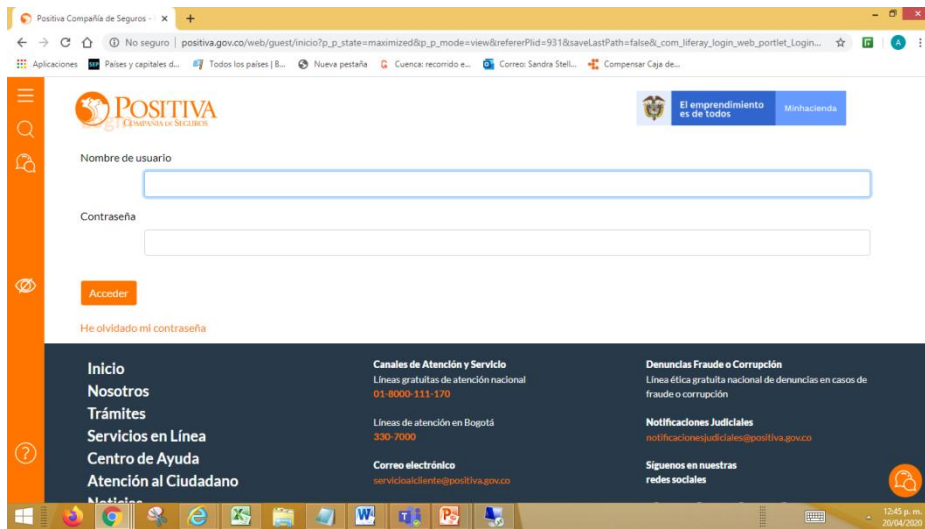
Positiva Compañía de Seguros - ×

No seguro | positiva.gov.co/web/guest/inicio?p_p_state=maximized&p_p_mode=view&refererPlid=931&saveLastPath=false&_com_liferay_login_web_portlet_Login...

Aplicaciones  Países y capitales d...  Todos los países | B...  Nueva pestaña  Cuenca: recorrido e...  Correo: Sandra Stell...  Compensar Caja de...

POSITIVA
COMPAÑÍA DE SEGUROS

El emprendimiento es de todos  Minhacienda

Nombre de usuario

Contraseña

Acceder

He olvidado mi contraseña

Inicio
Nosotros
Trámites
Servicios en Línea
Centro de Ayuda
Atención al Ciudadano
Noticias

Canales de Atención y Servicio
Líneas gratuitas de atención nacional
01-8000-111-170

Líneas de atención en Bogotá
330-7000

Correo electrónico
servicioalcliente@positiva.gov.co

Denuncias Fraude o Corrupción
Línea ética gratuita nacional de denuncias en casos de fraude o corrupción

Notificaciones Judiciales
notificacionesjudiciales@positiva.gov.co

Síguenos en nuestras redes sociales

12:45 p. m.
20/04/2020